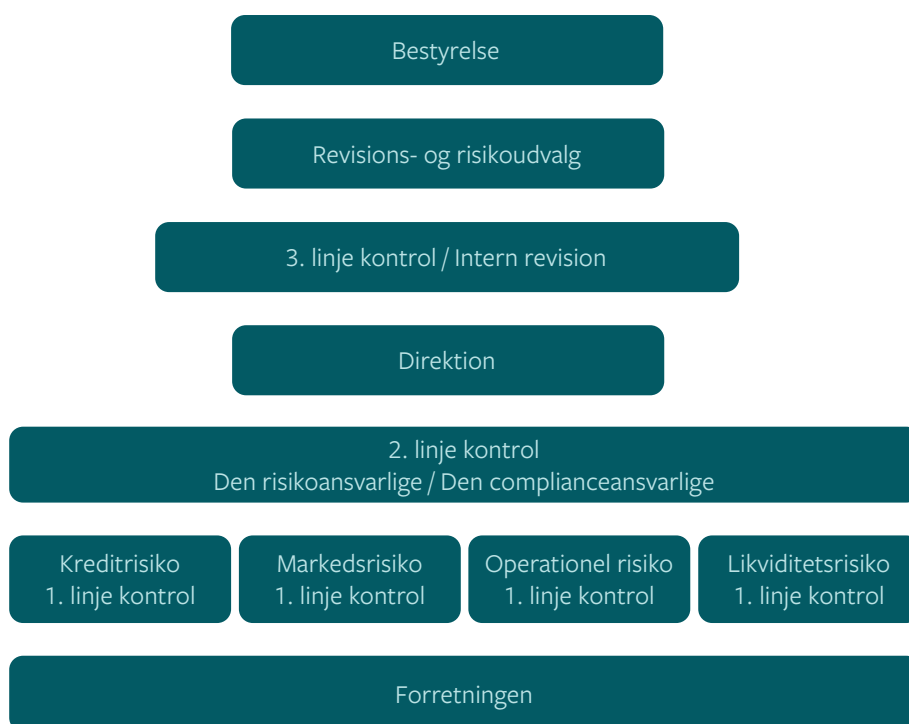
Bestyrelse

Revisions- og risikoudvalg

3. linje kontrol / Intern revision

Direktion

2. linje kontrol
Den risikoansvarlige / Den complianceansvarlige

Kreditrisiko
1. linje kontrol

Markedsrisiko
1. linje kontrol

Operationel risiko
1. linje kontrol

Likviditetsrisiko
1. linje kontrol

Forretningen